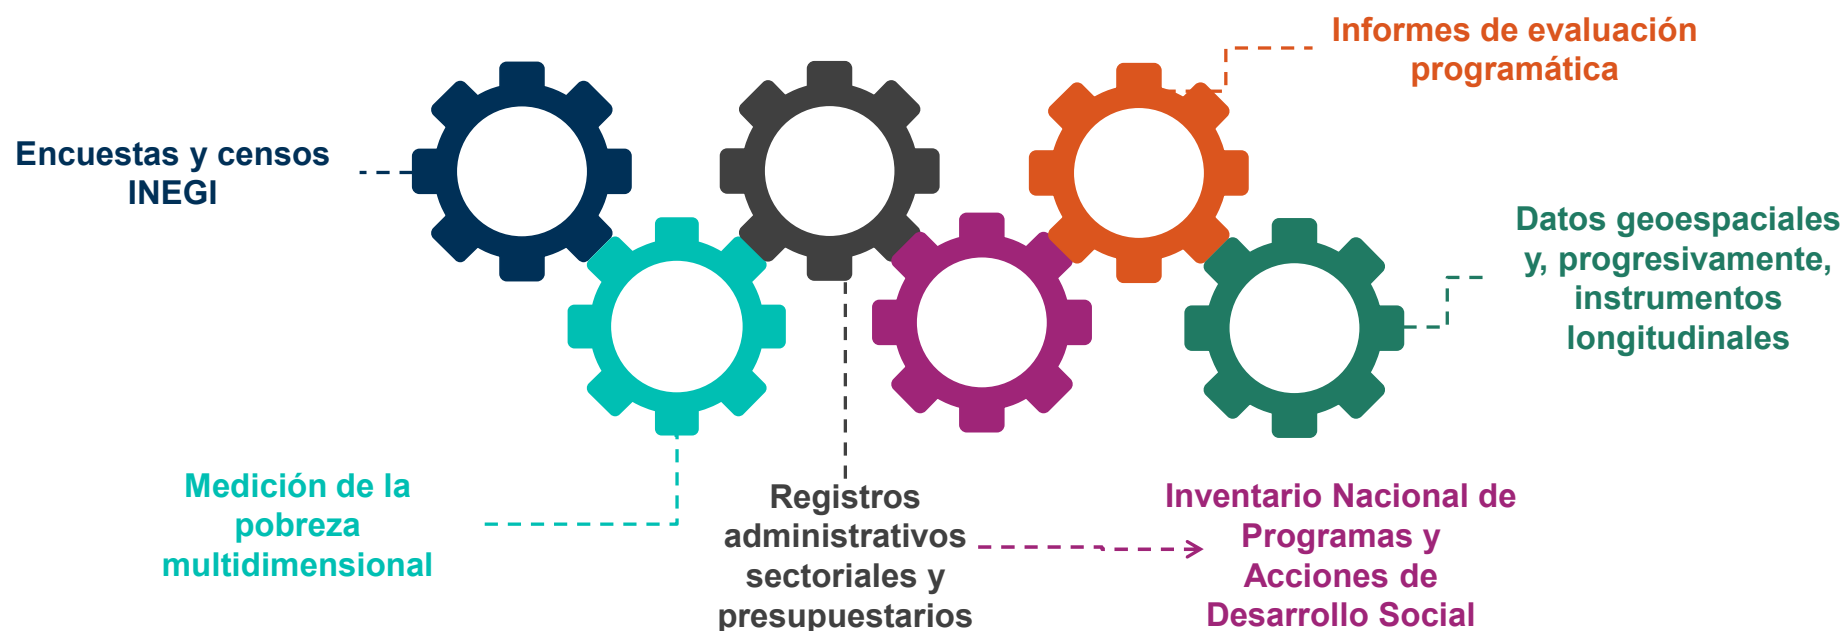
Informes de evaluación programática

Encuestas y censos INEGI

Datos geoespaciales y, progresivamente, instrumentos longitudinales

Medición de la pobreza multidimensional

Registros administrativos sectoriales y presupuestarios

Inventario Nacional de Programas y Acciones de Desarrollo Social